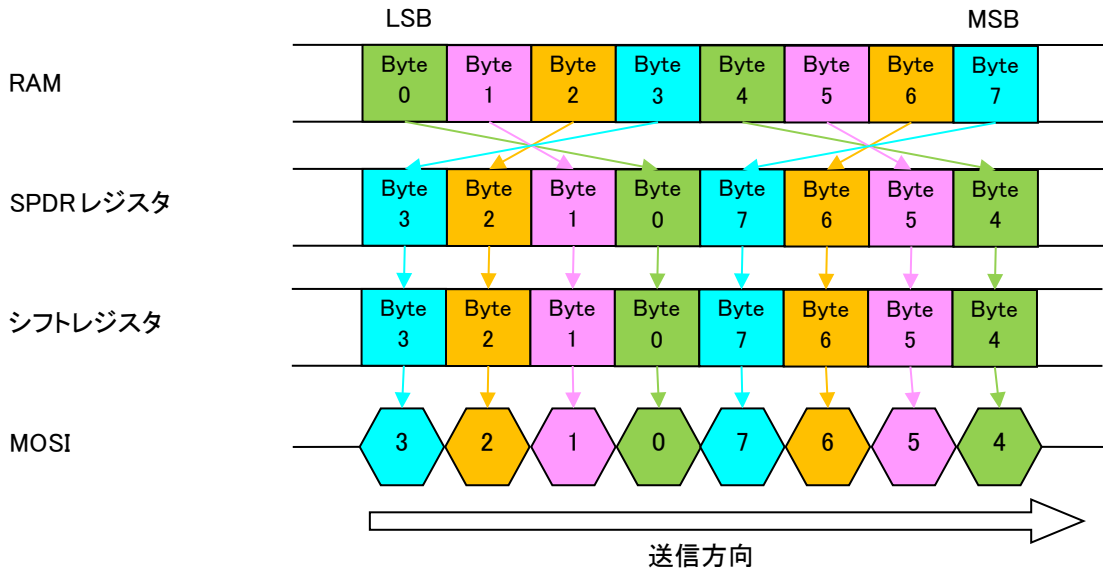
LSB

MSB

RAM

| Byte 0 | Byte 1 | Byte 2 | Byte 3 | Byte 4 | Byte 5 | Byte 6 | Byte 7 |
|---|---|---|---|---|---|---|---|

SPDRレジスタ

| Byte 3 | Byte 2 | Byte 1 | Byte 0 | Byte 7 | Byte 6 | Byte 5 | Byte 4 |
|---|---|---|---|---|---|---|---|

シフトレジスタ

| Byte 3 | Byte 2 | Byte 1 | Byte 0 | Byte 7 | Byte 6 | Byte 5 | Byte 4 |
|---|---|---|---|---|---|---|---|

MOSI

3 2 1 0 7 6 5 4

送信方向